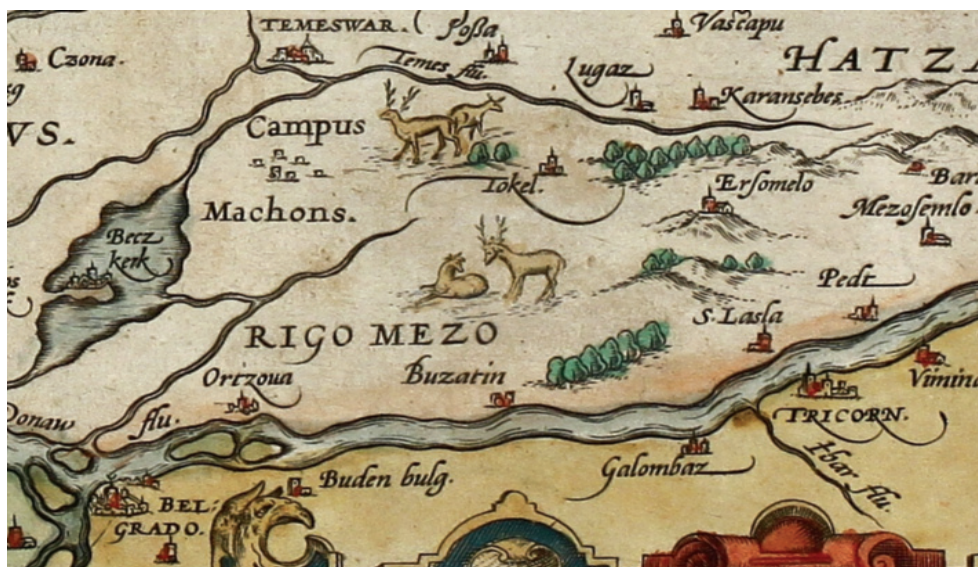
TEMESWAR.
Fossa
Vascapu
Czona.
HATZ
Temes flu.
Lugaz
Karansebes
VS.
Campus
Tokel.
Ersomelo
Bar
Machons.
Mezosemlo
Becz kerk
Pedr
RIGO MEZO
S. Lasla
Ortzoua
Buzatin
Vimin
Donaw
flu.
TRICORN.
Ibar flu.
Galombaz
Buden bulg.
BEL GRADO.